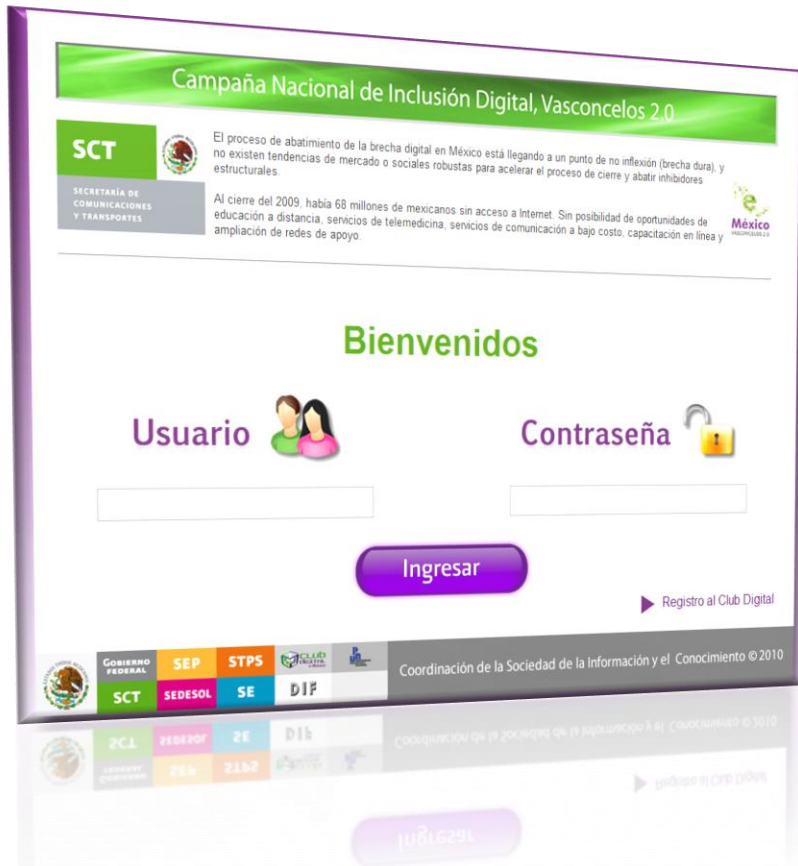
Campaña Nacional de Inclusión Digital, Vasconcelos 2.0

SCT

SECRETARÍA DE COMUNICACIONES Y TRANSPORTES

El proceso de abatimiento de la brecha digital en México está llegando a un punto de no inflexión (brecha dura), y no existen tendencias de mercado o sociales robustas para acelerar el proceso de cierre y abatir inhibidores estructurales.

Al cierre del 2009, había 68 millones de mexicanos sin acceso a Internet. Sin posibilidad de oportunidades de educación a distancia, servicios de telemedicina, servicios de comunicación a bajo costo, capacitación en línea y ampliación de redes de apoyo.

e México VASCONCELOS 2.0

Bienvenidos

Usuario

Contraseña

Ingresar

Registro al Club Digital

GOBIERNO FEDERAL

SEP

STPS

Club Digital

SCT

SEDESOL

SE

DIF

Coordinación de la Sociedad de la Información y el Conocimiento © 2010